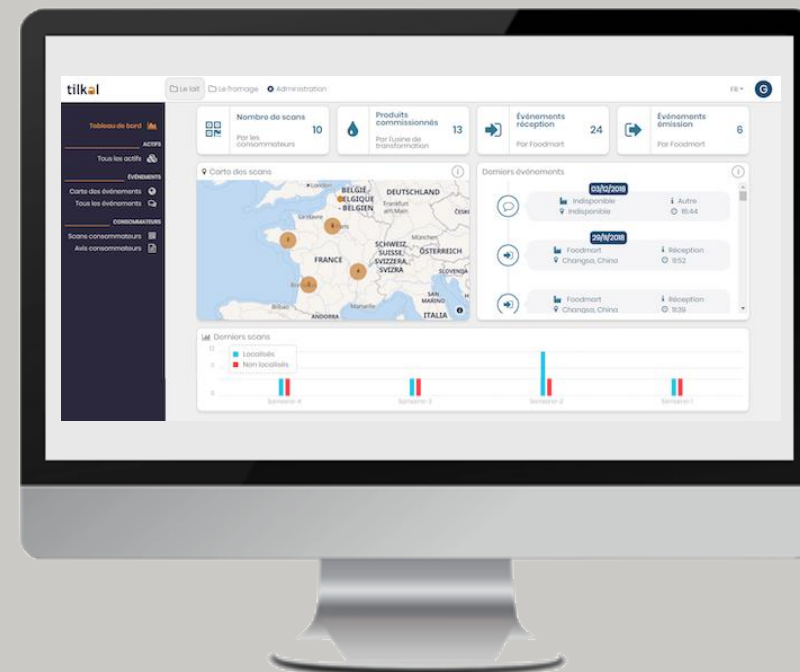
tilkal

Le lait Le fromage Administration

FR G

Tableau de bord

ACTIFS

Tous les actifs

ÉVÉNEMENTS

Carte des événements

Tous les événements

CONSOMMATEURS

Scans consommateurs

Avis consommateurs

Nombre de scans
Par les consommateurs
10

Produits commissionnés
Par l'usine de transformation
13

Événements réception
Par Foodmart
24

Événements émission
Par Foodmart
6

Carte des scans

London
BELGIË BELGIQUE - BELGIEN
DEUTSCHLAND
Frankfurt am Main
ČESKÉ
München
SCHWEIZ SUISSE SVIZZERA SVIZRA
ÖSTERREICH
FRANCE
SLOVENIJA
SAN MARINO
ITALIA
ANDORRA
Marseille
Bordeaux

Derniers événements

03/12/2018
Indisponible
Indisponible
Autre
16:44

29/11/2018
Foodmart
Changsa, China
Réception
11:52

Foodmart
Changsa, China
Réception
11:39

Derniers scans

Localisés
Non localisés

Semaine 4
Semaine 3
Semaine 2
Semaine 1